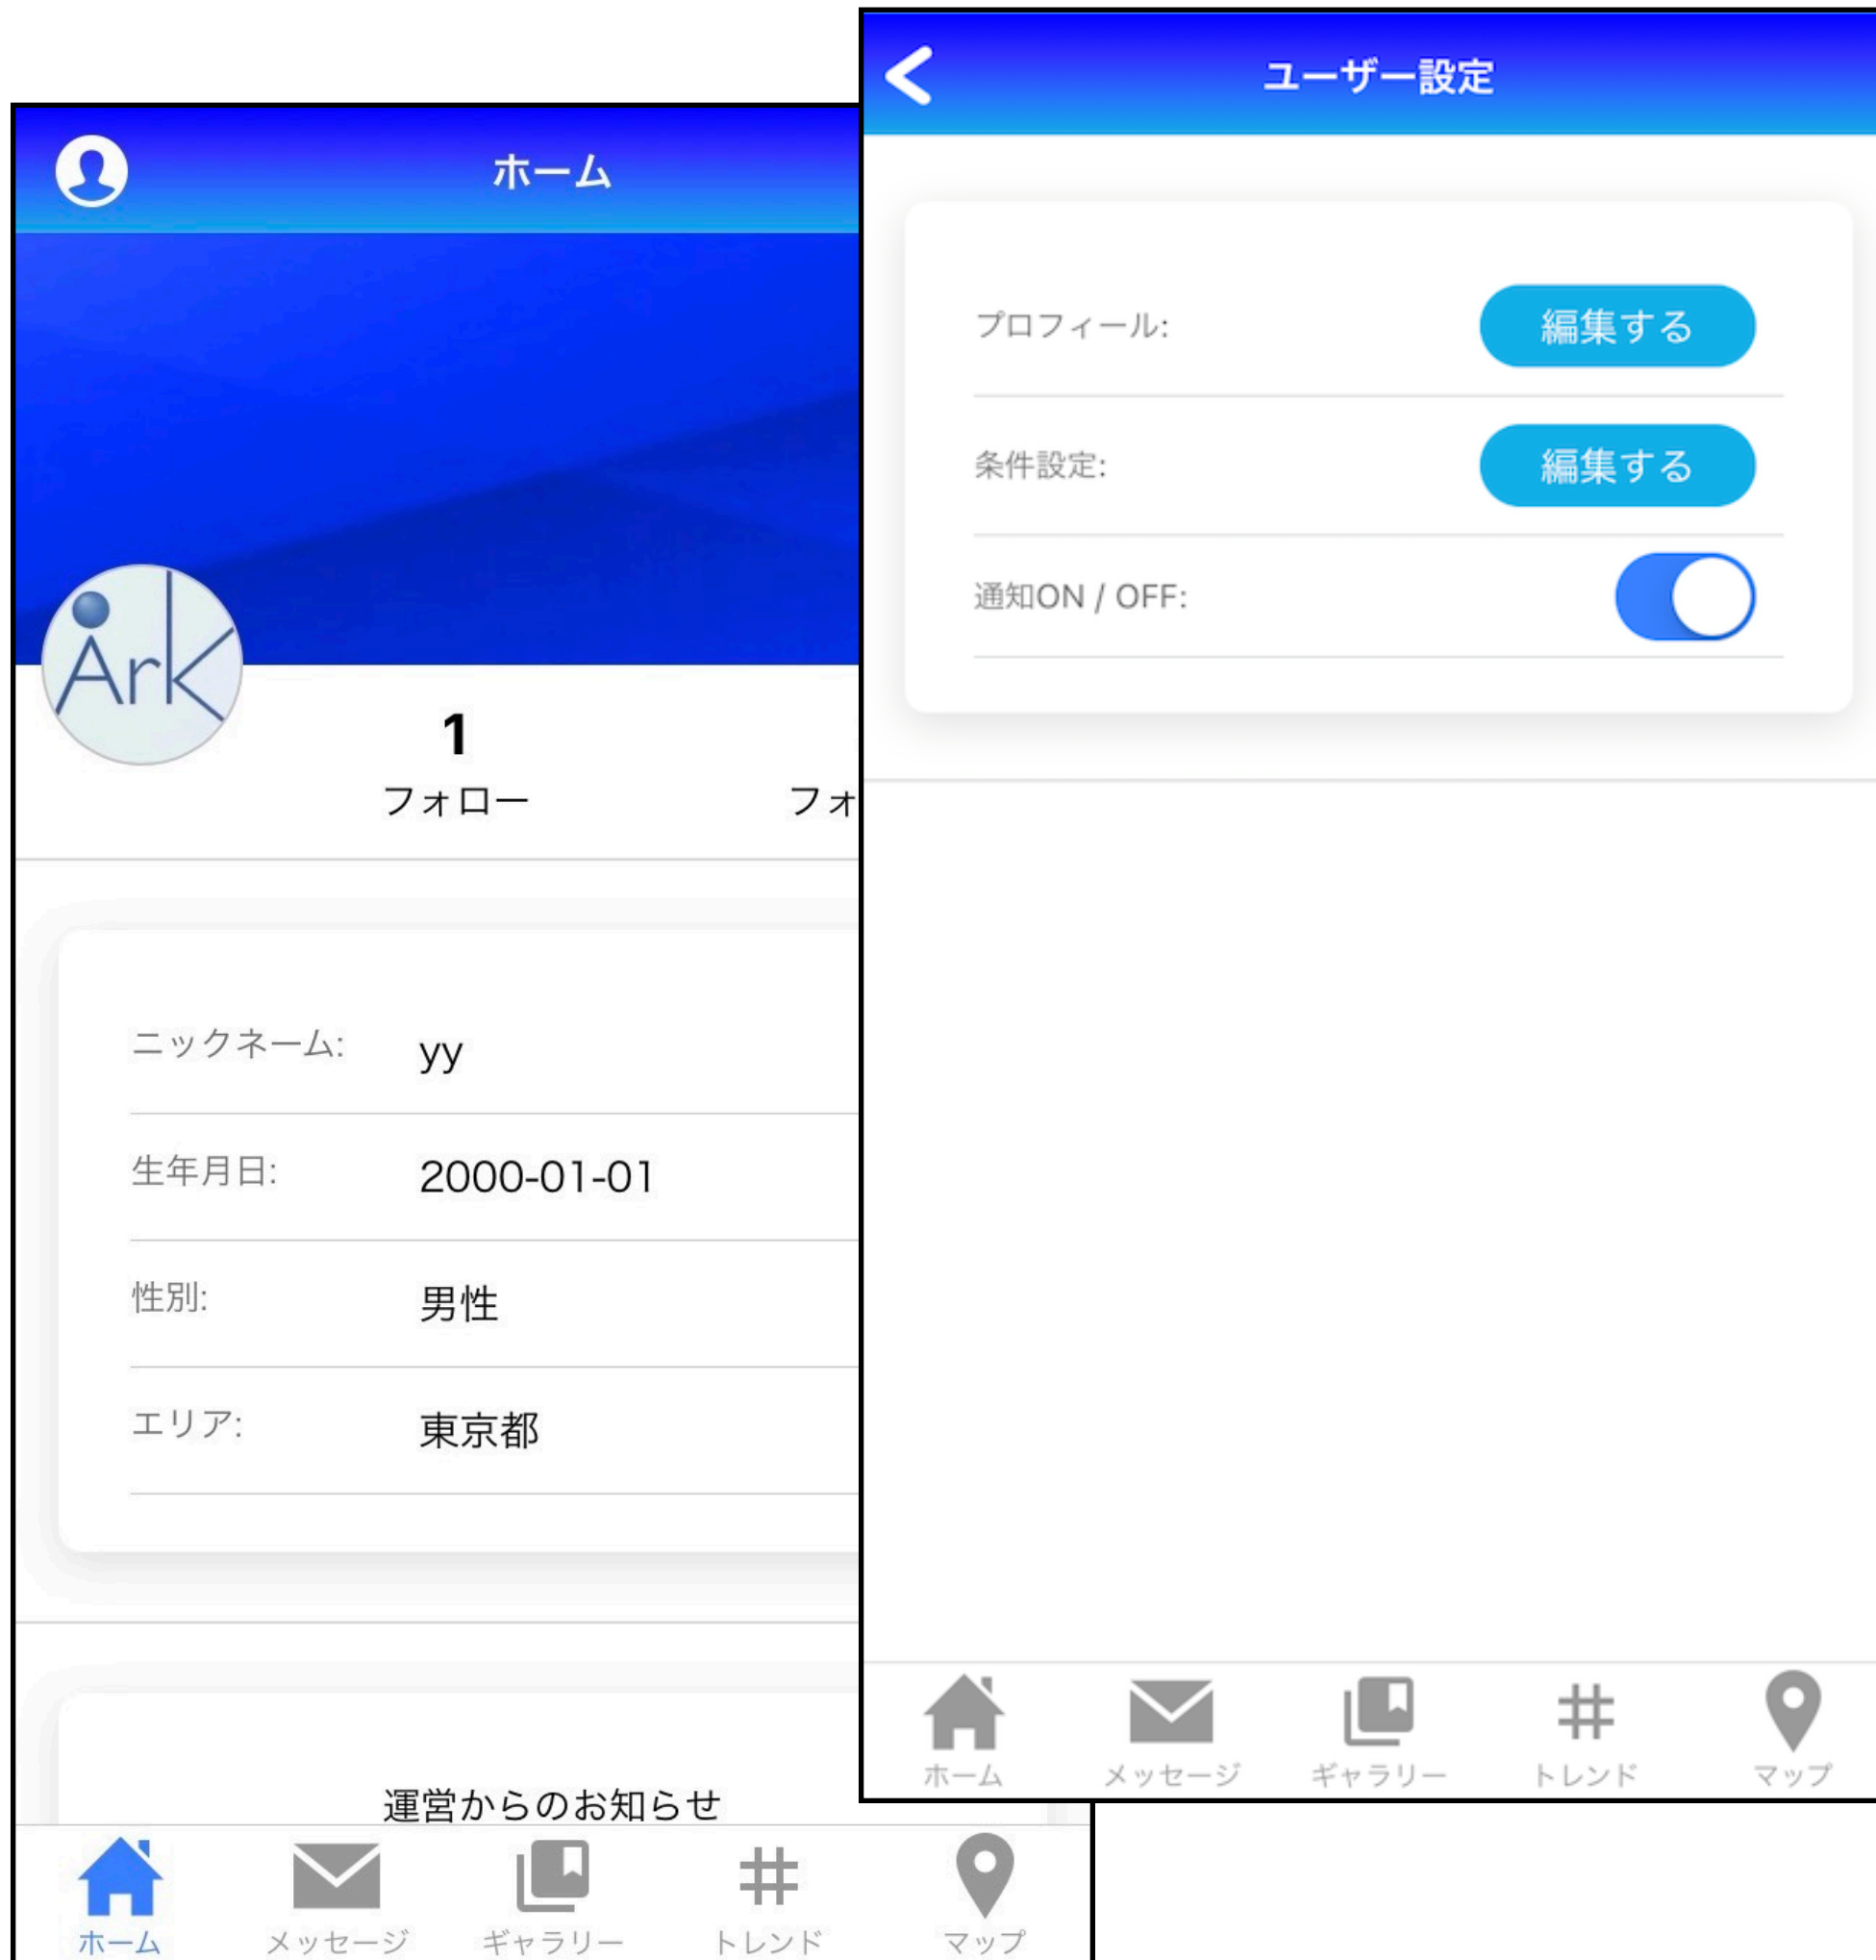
ホーム

Ark

1
フォロー

フォ

ニックネーム: yy

生年月日: 2000-01-01

性別: 男性

エリア: 東京都

運営からのお知らせ

ホーム メッセージ ギャラリー トレンド マップ

ユーザー設定

プロフィール: 編集する

条件設定: 編集する

通知ON / OFF:

ホーム メッセージ ギャラリー トレンド マップ